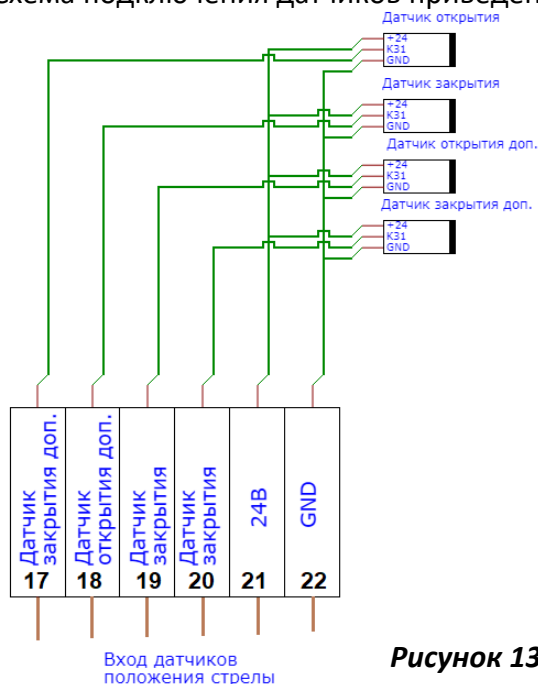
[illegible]хема подключения датчиков приведен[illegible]

Датчик открытия
+24
K31
GND

Датчик закрытия
+24
K31
GND

Датчик открытия доп.
+24
K31
GND

Датчик закрытия доп.
+24
K31
GND

| Датчик закрытия доп. | Датчик открытия доп. | Датчик закрытия | Датчик закрытия | 24В | GND |
|---|---|---|---|---|---|
| 17 | 18 | 19 | 20 | 21 | 22 |

Вход датчиков положения стрелы

Рисунок 13